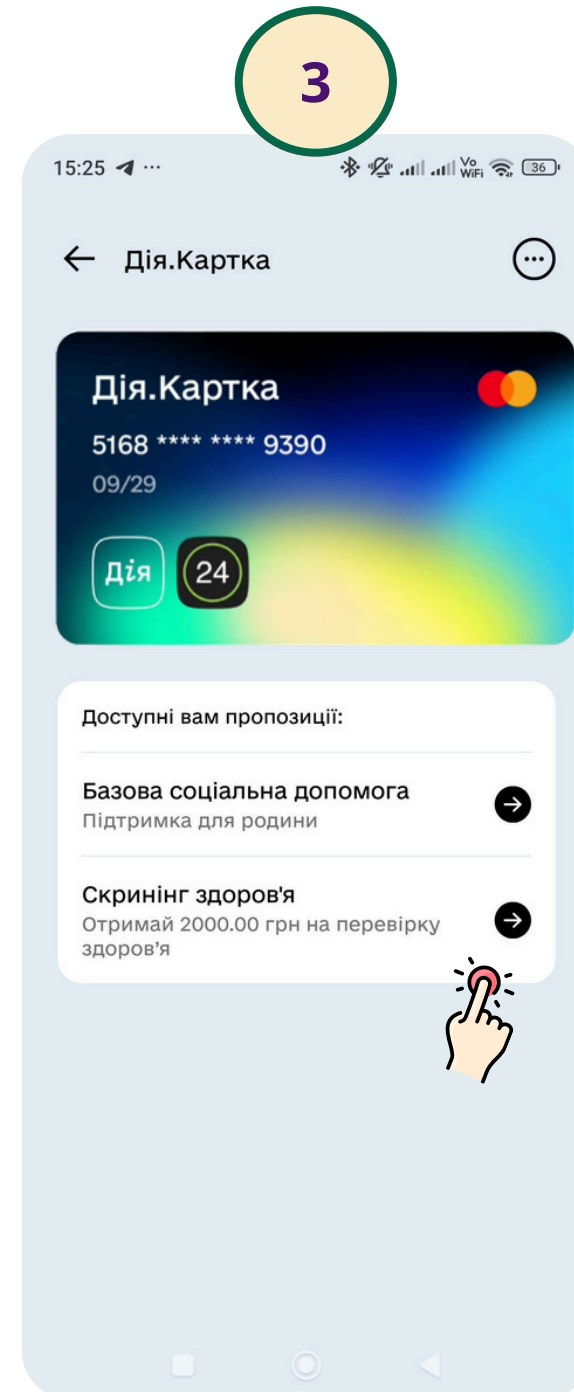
3

15:25 ...

Vo WiFi 36

Дія.Картка

Дія.Картка

5168 **** **** 9390

09/29

Дія

24

Доступні вам пропозиції:

Базова соціальна допомога

Підтримка для родини

Скринінг здоров'я

Отримай 2000.00 грн на перевірку здоров’я